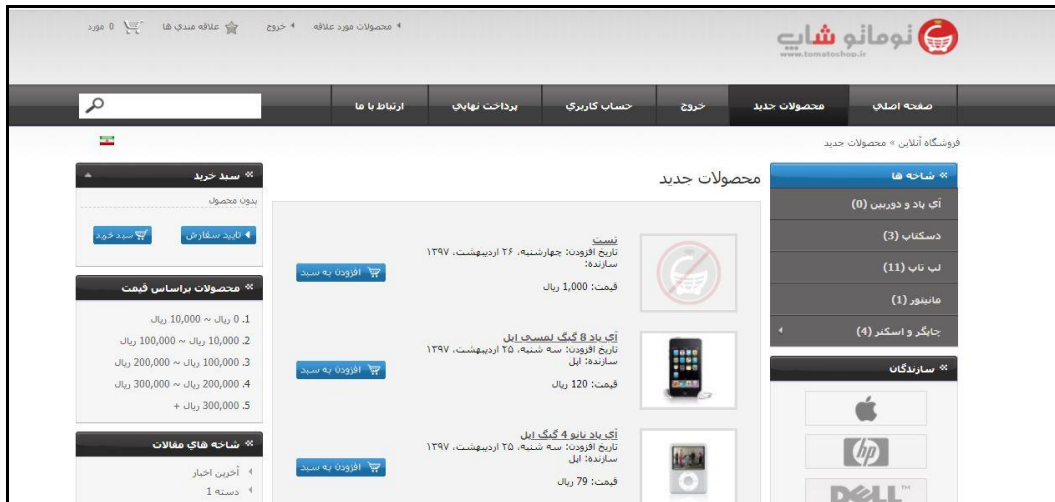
توماتو شاپ
www.tomatoshop.ir

محصولات مورد علاقه | خروج | علاقه مندي ها | 0 مورد

صفحه اصلي | محصولات جديد | خروج | حساب کاربري | پرداخت نهايي | ارتباط با ما

فروشگاه آنلاين » محصولات جديد

شاخه ها
آي باد و دوربين (0)
دسکتاپ (3)
لپ تاپ (11)
مانيتور (1)
چايگر و اسکنر (4)

سازندگان

محصولات جديد

تست
تاريخ افزودن: چهارشنبه، ۲۶ ارديبهشت، ۱۳۹۷
سازنده:
قيمت: 1,000 ريال
افزودن به سبد

آي پاد 8 گيگ لمسي اپل
تاريخ افزودن: سه شنبه، ۲۵ ارديبهشت، ۱۳۹۷
سازنده: اپل
قيمت: 120 ريال
افزودن به سبد

آي پاد نانو 4 گيگ اپل
تاريخ افزودن: سه شنبه، ۲۵ ارديبهشت، ۱۳۹۷
سازنده: اپل
قيمت: 79 ريال
افزودن به سبد

سبد خريد
بدون محصول
تاييد سفارش | سبد خريد

محصولات براساس قيمت
1. 0 ريال ~ 10,000 ريال
2. 10,000 ريال ~ 100,000 ريال
3. 100,000 ريال ~ 200,000 ريال
4. 200,000 ريال ~ 300,000 ريال
5. 300,000 ريال +

شاخه هاي مقالات
آخرين اخبار
دسته 1